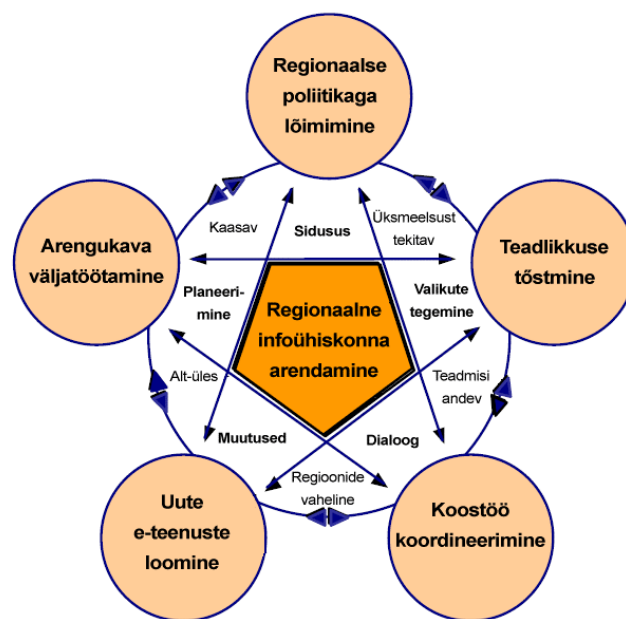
Regionaalse poliitikaga lõimimine

Arengukava väljatöötamine

Teadlikkuse tõstmine

Uute e-teenuste loomine

Koostöö koordineerimine

Regionaalne infoühiskonna arendamine

Kaasav

Sidusus

Üksmeelsust tekitav

Planeerimine

Valikute tegemine

Alt-üles

Teadmisi andev

Muutused

Dialoog

Regioonide vaheline